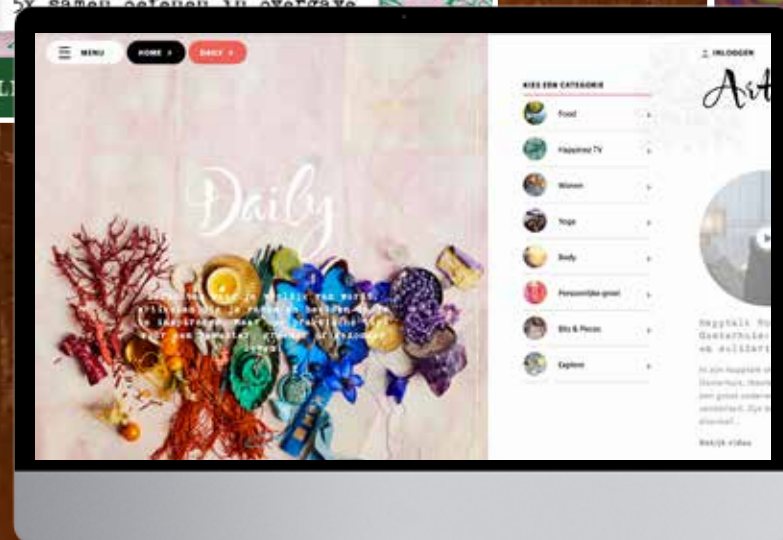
5x samen oefenen in overgave

MENU
HOME
DAILY

Daily

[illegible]

INLOGGEN

KIES EEN CATEGORIE
Food
Happinez TV
Wonen
Yoga
Body
Persoonlijke groei
Bits & Pieces
Explore

Happytalk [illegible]
Oosterhuis: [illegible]
en solidari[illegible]

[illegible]

Bekijk video